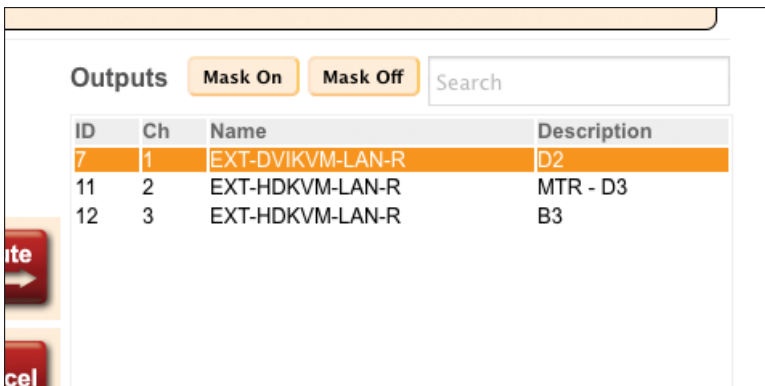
Outputs Mask On Mask Off Search

| ID | Ch | Name | Description |
|---|---|---|---|
| 7 | 1 | EXT-DVIKVM-LAN-R | D2 |
| 11 | 2 | EXT-HDKVM-LAN-R | MTR - D3 |
| 12 | 3 | EXT-HDKVM-LAN-R | B3 |

ute

cel